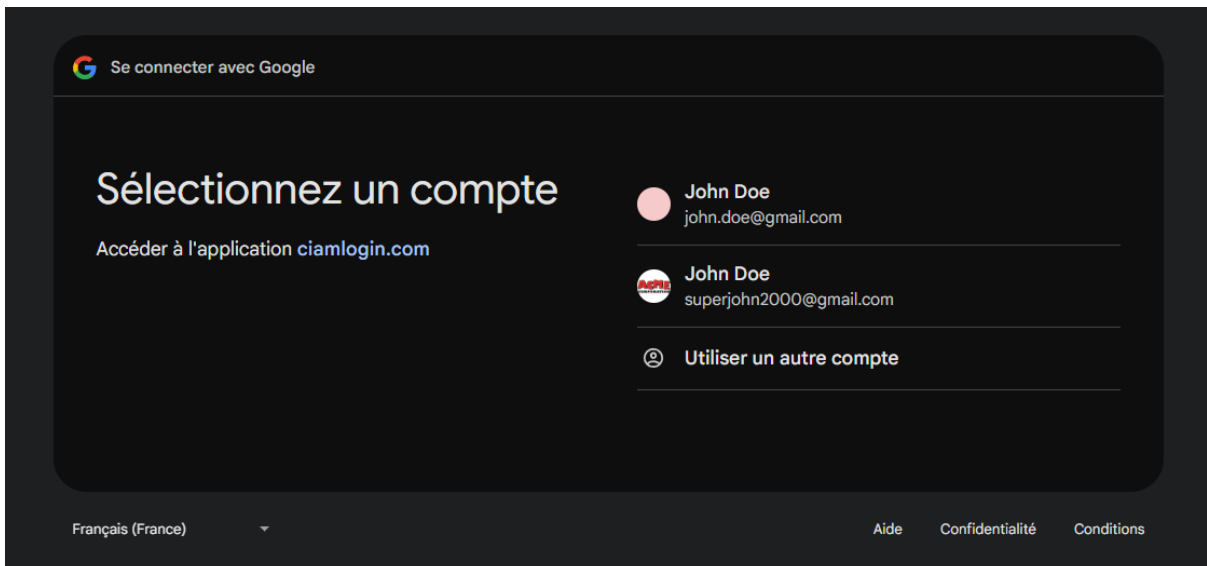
G Se connecter avec Google

Sélectionnez un compte

Accéder à l'application ciamlogin.com

John Doe
john.doe@gmail.com

ACME
John Doe
superjohn2000@gmail.com

Utiliser un autre compte

Français (France)

Aide Confidentialité Conditions